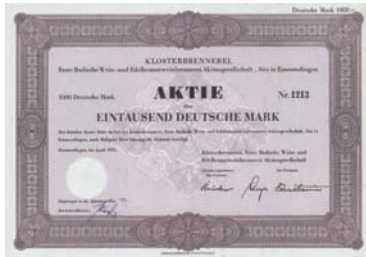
Deutsche Mark 1000,—

KLOSTERBRENNEREI

Erste Badische Wein- und Edelbranntweinbrennerei Aktiengesellschaft · Sitz in Emmendingen

1000 Deutsche Mark

AKTIE

Nr. 1213

über

EINTAUSEND DEUTSCHE MARK

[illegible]

Emmendingen, im April 19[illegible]

Klosterbrennerei, Erste Badische Wein- und Edelbranntweinbrennerei Aktiengesellschaft

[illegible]

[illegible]